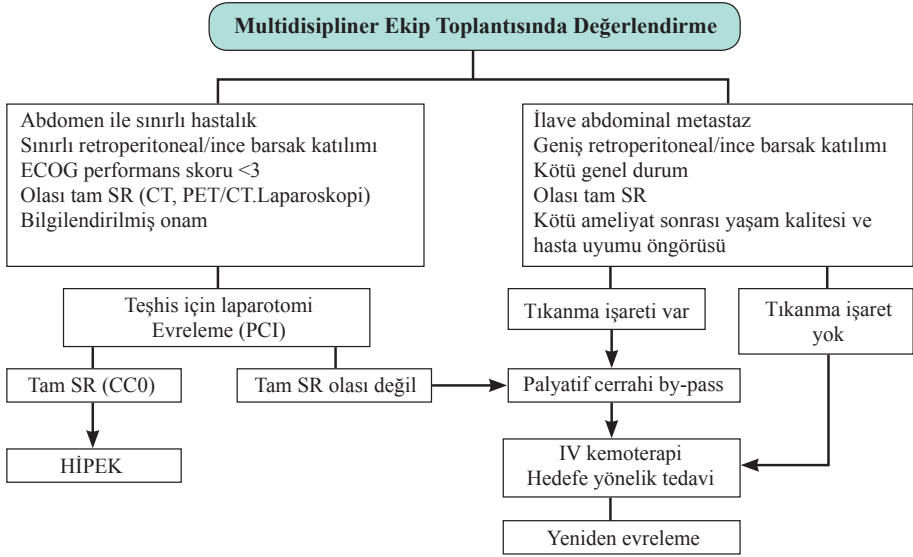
Multidisipliner Ekip Toplantısında Değerlendirme

Abdomen ile sınırlı hastalık
Sınırlı retroperitoneal/ince barsak katılımı
ECOG performans skoru <3
Olası tam SR (CT, PET/CT.Laparoskopi)
Bilgilendirilmiş onam

İlave abdominal metastaz
Geniş retroperitoneal/ince barsak katılımı
Kötü genel durum
Olası tam SR
Kötü ameliyat sonrası yaşam kalitesi ve hasta uyumu öngörüsü

Teşhis için laparotomi
Evreleme (PCI)

Tıkanma işareti var

Tıkanma işaret yok

Tam SR (CC0)

Tam SR olası değil

Palyatif cerrahi by-pass

HİPEK

IV kemoterapi
Hedefe yönelik tedavi

Yeniden evreleme